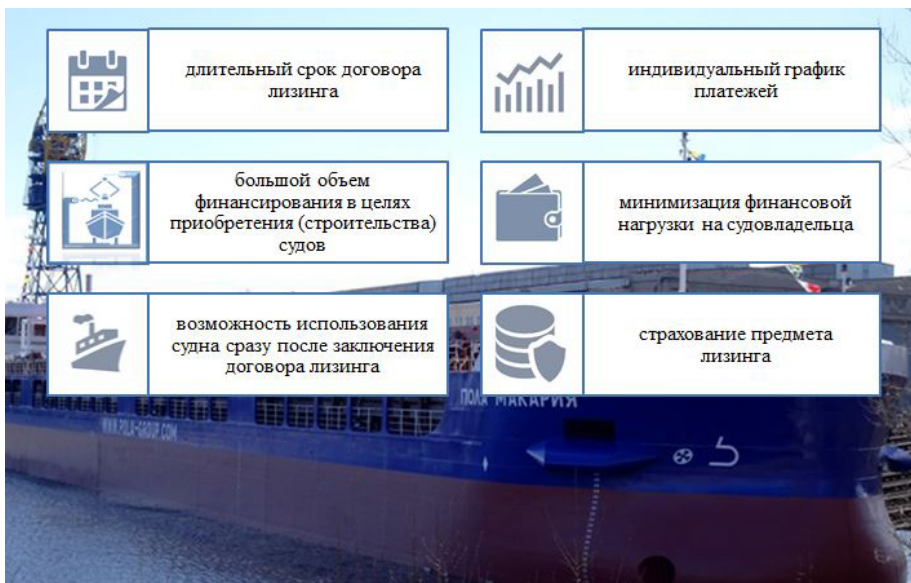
длительный срок договора лизинга

индивидуальный график платежей

большой объем финансирования в целях приобретения (строительства) судов

минимизация финансовой нагрузки на судовладельца

возможность использования судна сразу после заключения договора лизинга

страхование предмета лизинга

ПОЛА МАКАРИЯ

WWW.POLA-GROUP.COM